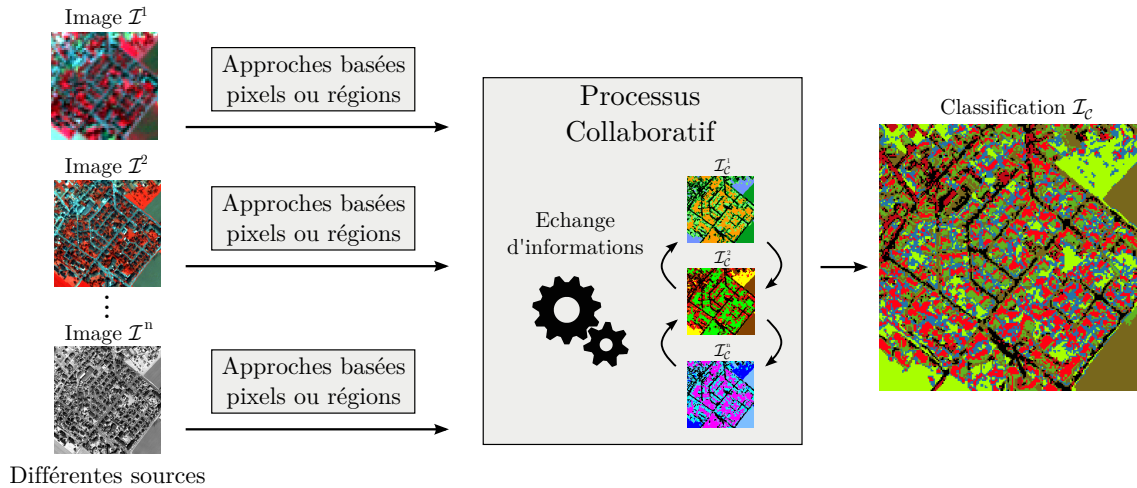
Image $\mathcal{I}^1$

Approches basées pixels ou régions

Image $\mathcal{I}^2$

Approches basées pixels ou régions

⋮

Image $\mathcal{I}^n$

Approches basées pixels ou régions

Différentes sources

Processus Collaboratif

Echange d'informations

$\mathcal{I}_{\mathcal{C}}^1$

$\mathcal{I}_{\mathcal{C}}^2$

$\mathcal{I}_{\mathcal{C}}^n$

Classification $\mathcal{I}_{\mathcal{C}}$